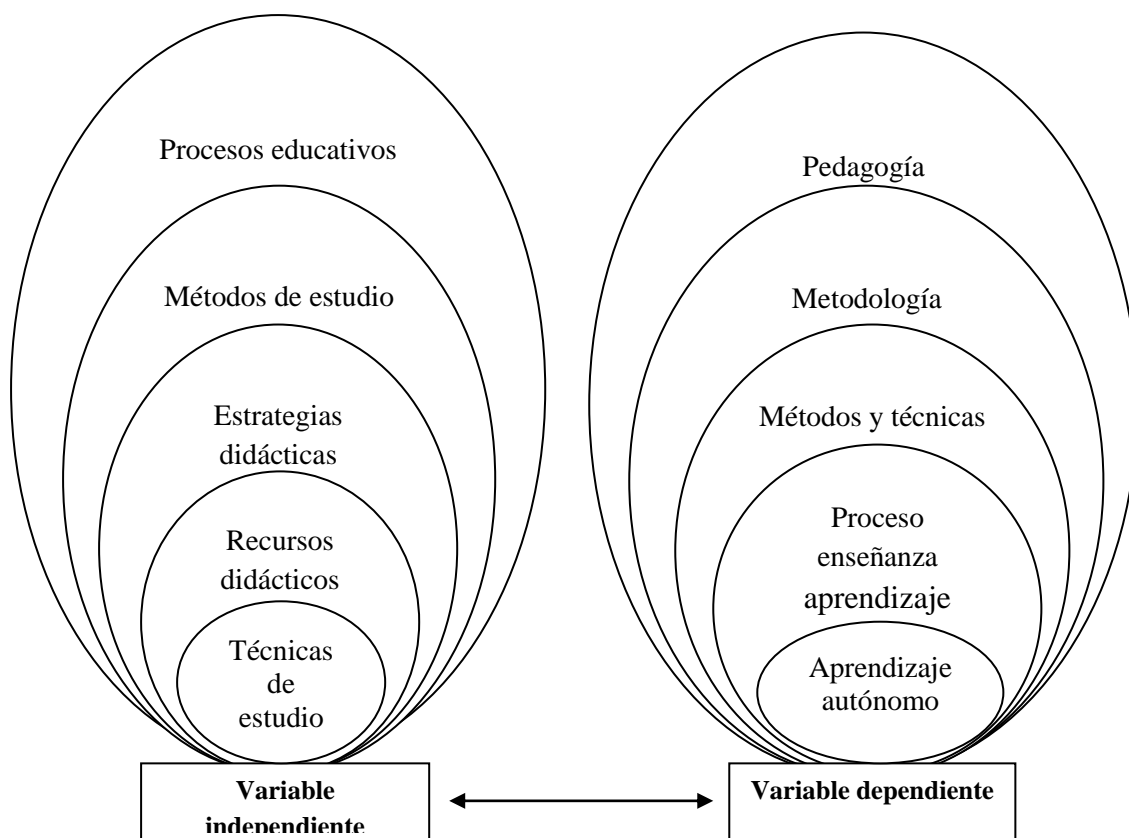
Procesos educativos

Métodos de estudio

Estrategias didácticas

Recursos didácticos

Técnicas de estudio

Variable independiente

Pedagogía

Metodología

Métodos y técnicas

Proceso enseñanza aprendizaje

Aprendizaje autónomo

Variable dependiente